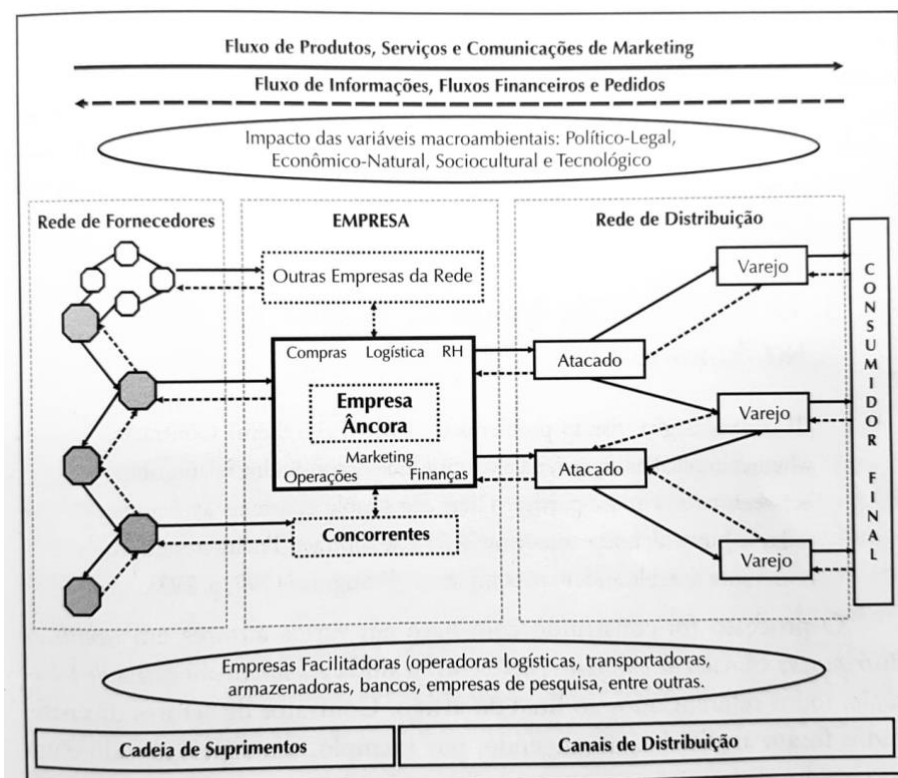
Fluxo de Produtos, Serviços e Comunicações de Marketing

Fluxo de Informações, Fluxos Financeiros e Pedidos

Impacto das variáveis macroambientais: Político-Legal, Econômico-Natural, Sociocultural e Tecnológico

Rede de Fornecedores

EMPRESA

Rede de Distribuição

Outras Empresas da Rede

Compras Logística RH

Empresa Âncora

Marketing

Operações Finanças

Concorrentes

Atacado

Atacado

Varejo

Varejo

Varejo

C O N S U M I D O R F I N A L

Empresas Facilitadoras (operadoras logísticas, transportadoras, armazenadoras, bancos, empresas de pesquisa, entre outras.

Cadeia de Suprimentos

Canais de Distribuição